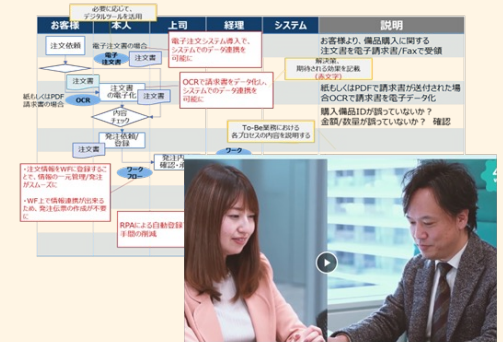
必要に応じて、デジタルツールを活用

| お客様 | 本人 | 上司 | 経理 | システム | 説明 |
|---|---|---|---|---|---|

注文依頼

電子注文書の場合

注文書

電子注文システム導入で、システムでのデータ連携を可能に

お客様より、備品購入に関する注文書を電子請求書/Faxで受領

注文書

紙もしくはPDF請求書の場合

OCR

注文書の電子化

注文書

OCRで請求書をデータ化し、システムでのデータ連携を可能に

解決策
期待される効果を記載
(赤文字)

紙もしくはPDFで請求書が送付された場合OCRで請求書を電子データ化

内容チェック

購入備品IDが誤っていないか？
金額/数量が誤っていないか？　確認

発注情報登録

To-Be業務における各プロセスの内容を説明する

ワーク

・注文情報をWFに登録することで、情報の一元管理/発注がスムーズに
・WF上で情報連携が出来るため、発注伝票の作成が不要に

注文書

発注内容確認・承認

ワークフロー

RPAによる自動登録
手間の削減